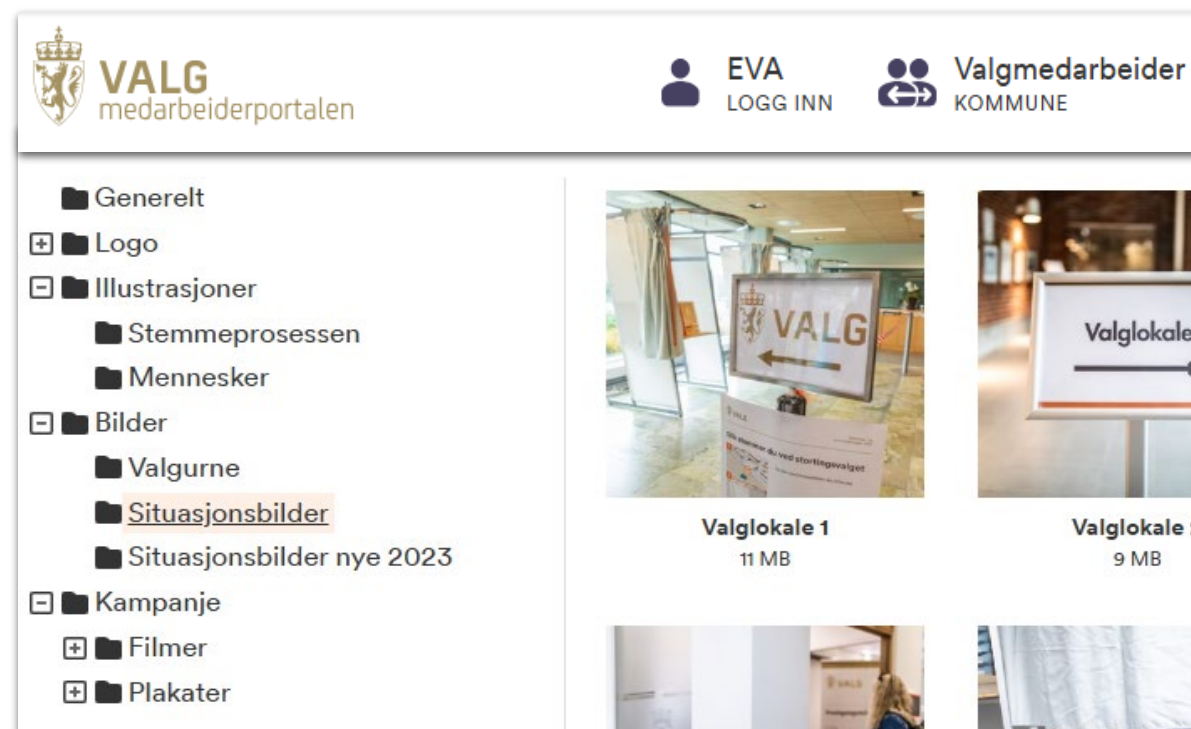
VALG
medarbeiderportalen

EVA
LOGG INN

Valgmedarbeider
KOMMUNE

Generelt
Logo
Illustrasjoner
Stemmeprosessen
Mennesker
Bilder
Valgurne
Situasjonsbilder
Situasjonsbilder nye 2023
Kampanje
Filmer
Plakater

VALG

Valglokale

Valglokale 1
11 MB

Valglokale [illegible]
9 MB

VALG